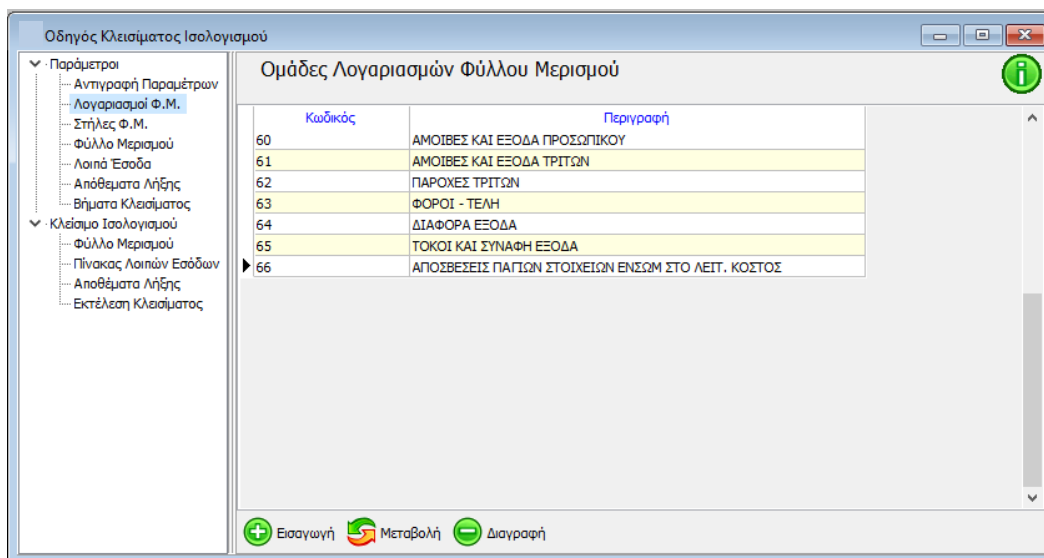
Οδηγός Κλεισίματος Ισολογισμού

Παράμετροι
Αντιγραφή Παραμέτρων
Λογαριασμοί Φ.Μ.
Στήλες Φ.Μ.
Φύλλο Μερισμού
Λοιπά Έσοδα
Αποθέματα Λήξης
Βήματα Κλεισίματος
Κλείσιμο Ισολογισμού
Φύλλο Μερισμού
Πίνακας Λοιπών Εσόδων
Αποθέματα Λήξης
Εκτέλεση Κλεισίματος

Ομάδες Λογαριασμών Φύλλου Μερισμού

| Κωδικός | Περιγραφή |
|---|---|
| 60 | ΑΜΟΙΒΕΣ ΚΑΙ ΕΞΟΔΑ ΠΡΟΣΩΠΙΚΟΥ |
| 61 | ΑΜΟΙΒΕΣ ΚΑΙ ΕΞΟΔΑ ΤΡΙΤΩΝ |
| 62 | ΠΑΡΟΧΕΣ ΤΡΙΤΩΝ |
| 63 | ΦΟΡΟΙ - ΤΕΛΗ |
| 64 | ΔΙΑΦΟΡΑ ΕΞΟΔΑ |
| 65 | ΤΟΚΟΙ ΚΑΙ ΣΥΝΑΦΗ ΕΞΟΔΑ |
| 66 | ΑΠΟΣΒΕΣΕΙΣ ΠΑΓΙΩΝ ΣΤΟΙΧΕΙΩΝ ΕΝΣΩΜ ΣΤΟ ΛΕΙΤ. ΚΟΣΤΟΣ |

Εισαγωγή Μεταβολή Διαγραφή